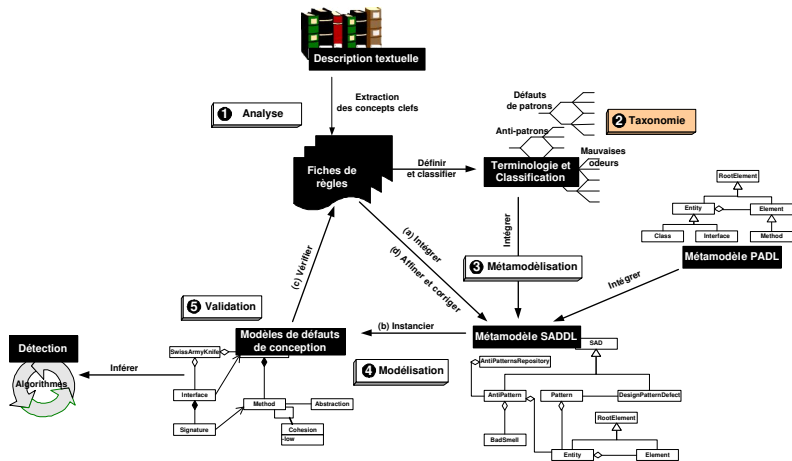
Description textuelle

Extraction des concepts clefs

❶ Analyse

Défauts de patrons

❷ Taxonomie

Anti-patrons

Mauvaises odeurs

Fiches de règles

Définir et classifier

Terminologie et Classification

RootElement

Entity

Element

Class

Interface

Method

Intégrer

❸ Métamodélisation

Métamodèle PADL

(a) Intégrer

(d) Affiner et corriger

(c) Vérifier

Intégrer

❺ Validation

Détection

Algorithmes

Inférer

SwissArmyKnife

Modèles de défauts de conception

(b) Instancier

Métamodèle SADDL

SAD

AntiPatternsRepository

❹ Modélisation

Interface

Method

Abstraction

Signature

Cohesion
-low

AntiPattern

Pattern

DesignPatternDefect

RootElement

BadSmell

Entity

Element